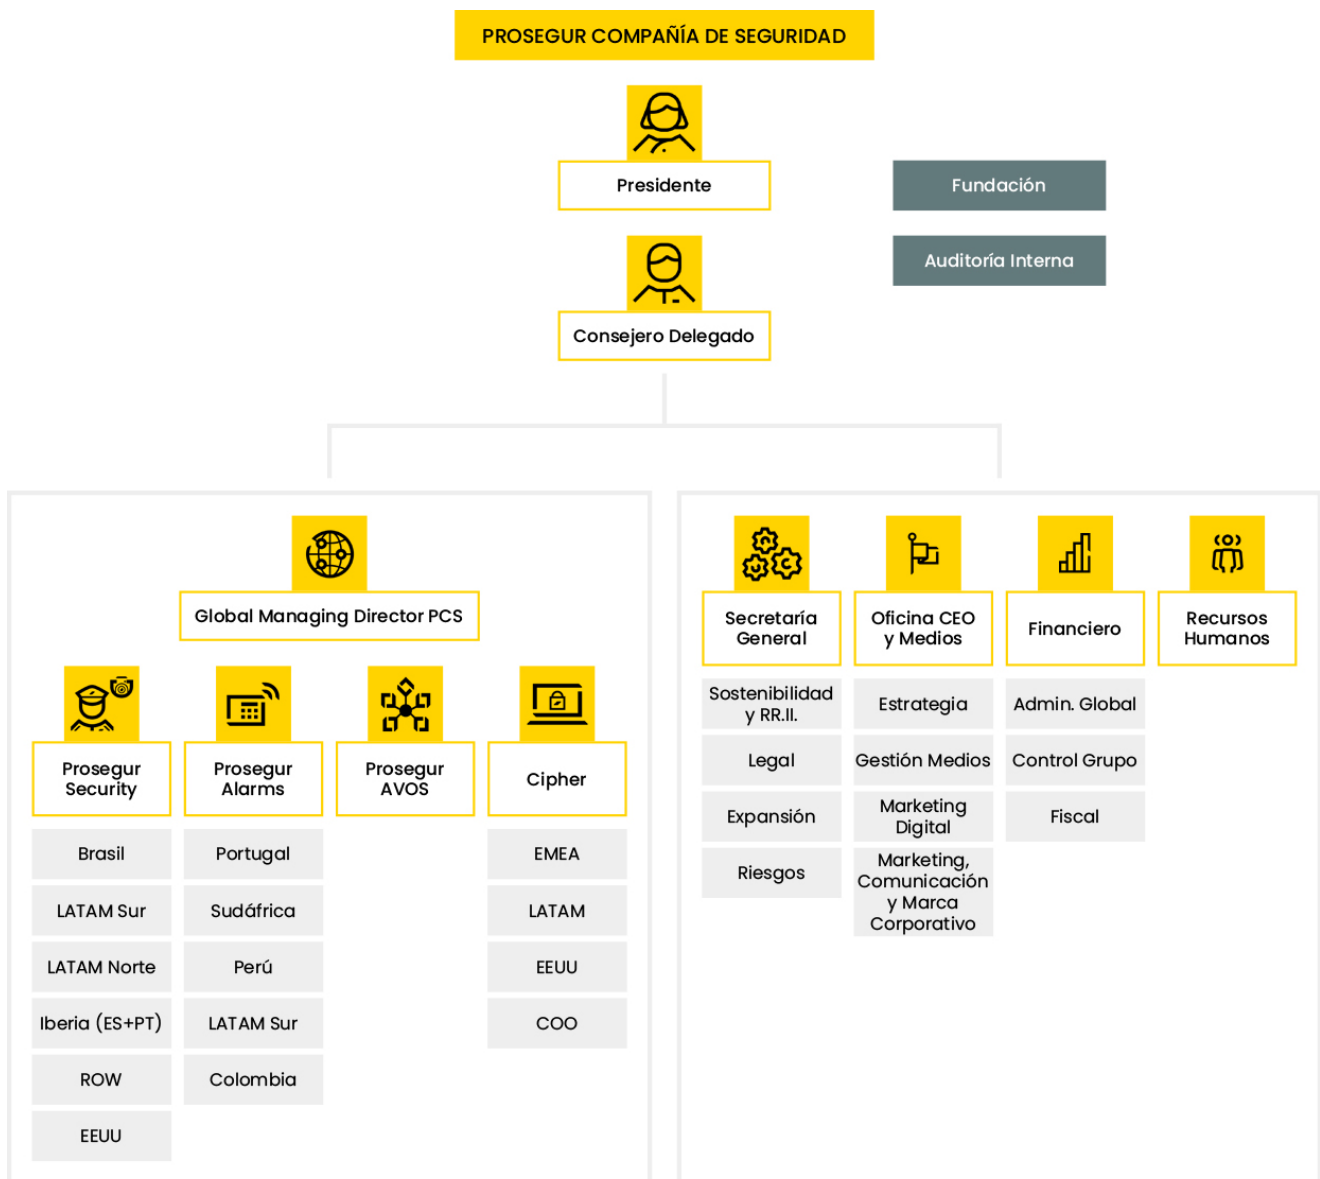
PROSEGUR COMPAÑÍA DE SEGURIDAD

Presidente

Fundación

Auditoría Interna

Consejero Delegado

Global Managing Director PCS

Prosegur Security

Brasil

LATAM Sur

LATAM Norte

Iberia (ES+PT)

ROW

EEUU

Prosegur Alarms

Portugal

Sudáfrica

Perú

LATAM Sur

Colombia

Prosegur AVOS

Cipher

EMEA

LATAM

EEUU

COO

Secretaría General

Sostenibilidad y RR.II.

Legal

Expansión

Riesgos

Oficina CEO y Medios

Estrategia

Gestión Medios

Marketing Digital

Marketing, Comunicación y Marca Corporativo

Financiero

Admin. Global

Control Grupo

Fiscal

Recursos Humanos